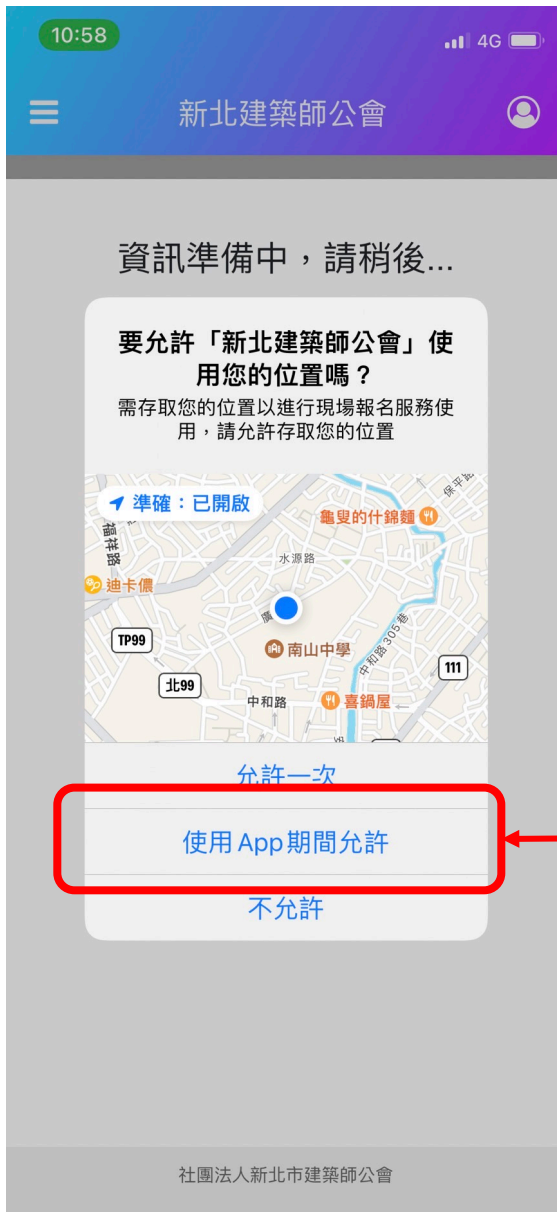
10:58

4G

新北建築師公會

資訊準備中，請稍後...

要允許「新北建築師公會」使用您的位置嗎？

需存取您的位置以進行現場報名服務使用，請允許存取您的位置

準確：已開啟

福祥路

保平

龜叟的什錦麵

水源路

迪卡儂

TP99

南山中學

中和路305巷

111

北99

中和路

喜鍋屋

允許一次

使用 App 期間允許

不允許

社團法人新北市建築師公會